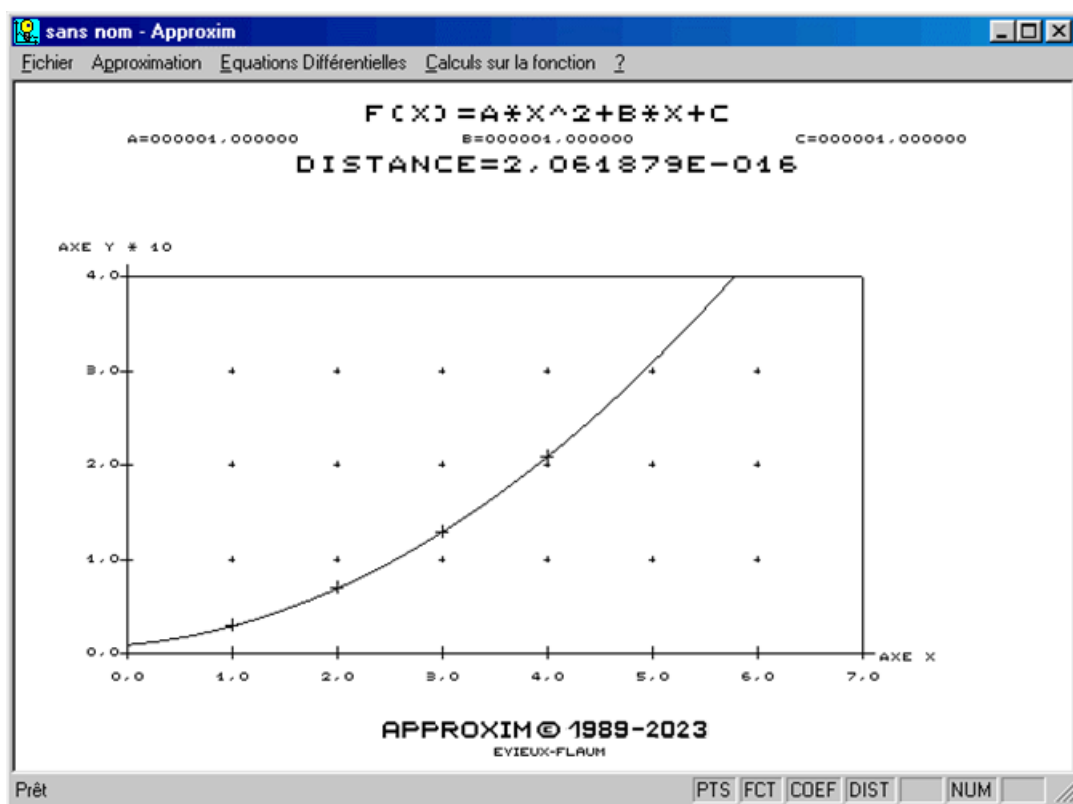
sans nom - Approxim

Fichier Approximation Equations Différentielles Calculs sur la fonction ?

F(X)=A*X^2+B*X+C

A=000001,000000 B=000001,000000 C=000001,000000

DISTANCE=2,061879E-016

AXE Y * 10

4,0

3,0

2,0

1,0

0,0

0,0 1,0 2,0 3,0 4,0 5,0 6,0 7,0

AXE X

APPROXIM © 1989-2023

EVIEUX-FLAUM

Prêt

PTS FCT COEF DIST NUM